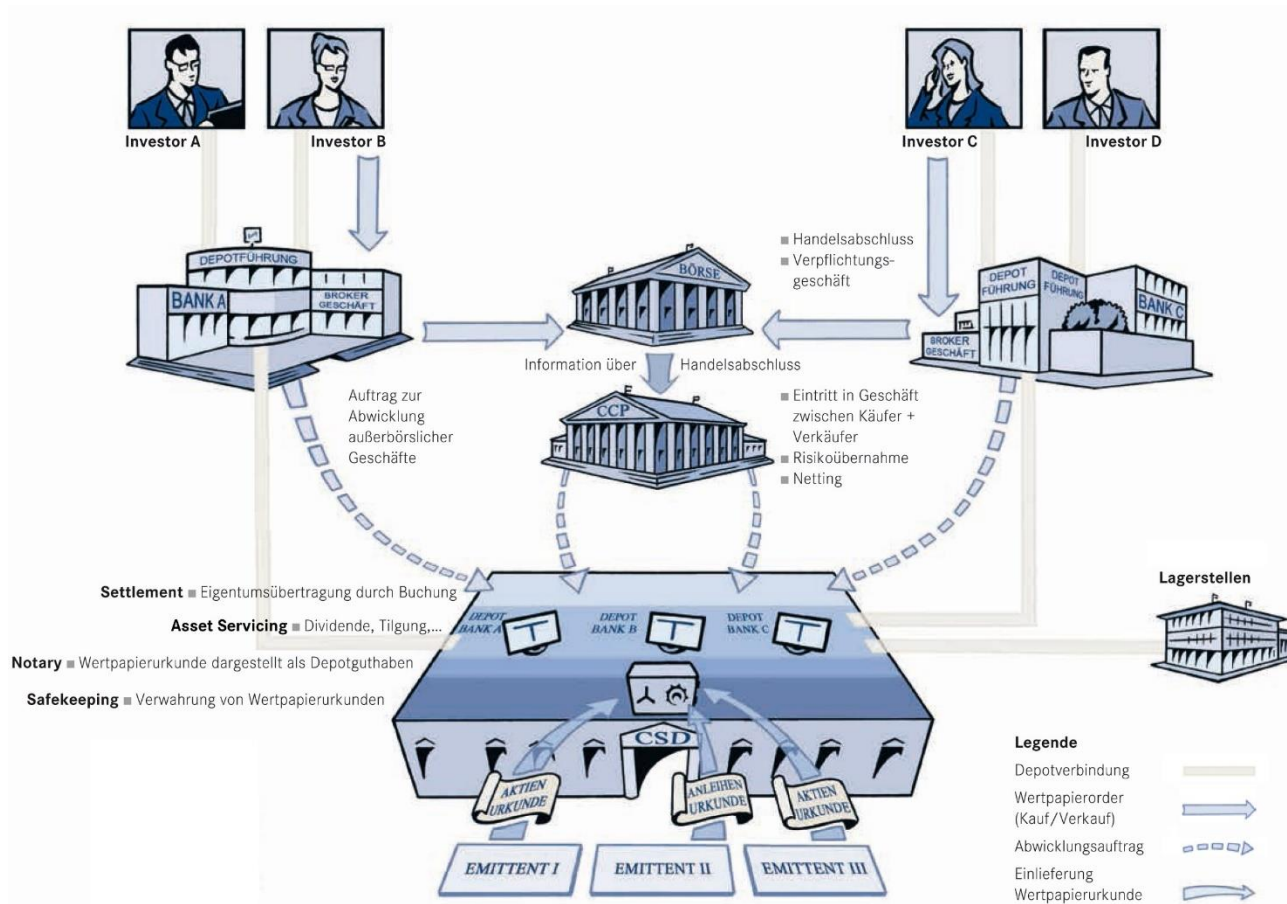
Investor A

Investor B

Investor C

Investor D

DEPOTFÜHRUNG

BANK A

BROKER GESCHÄFT

BÖRSE

■ Handelsabschluss
■ Verpflichtungsgeschäft

DEPOT FÜHRUNG

DEPOT FÜHRUNG

BANK C

BROKER GESCHÄFT

Information über Handelsabschluss

Auftrag zur Abwicklung außerbörslicher Geschäfte

CCP

■ Eintritt in Geschäft zwischen Käufer + Verkäufer
■ Risikoübernahme
■ Netting

Settlement ■ Eigentumsübertragung durch Buchung

Asset Servicing ■ Dividende, Tilgung,...

Notary ■ Wertpapierurkunde dargestellt als Depotguthaben

Safekeeping ■ Verwahrung von Wertpapierurkunden

DEPOT BANK A

DEPOT BANK B

DEPOT BANK C

Lagerstellen

CSD

AKTIEN URKUNDE

ANLEIHEN URKUNDE

AKTIEN URKUNDE

EMITTENT I

EMITTENT II

EMITTENT III

Legende

Depotverbindung

Wertpapierorder (Kauf/Verkauf)

Abwicklungsauftrag

Einlieferung Wertpapierurkunde